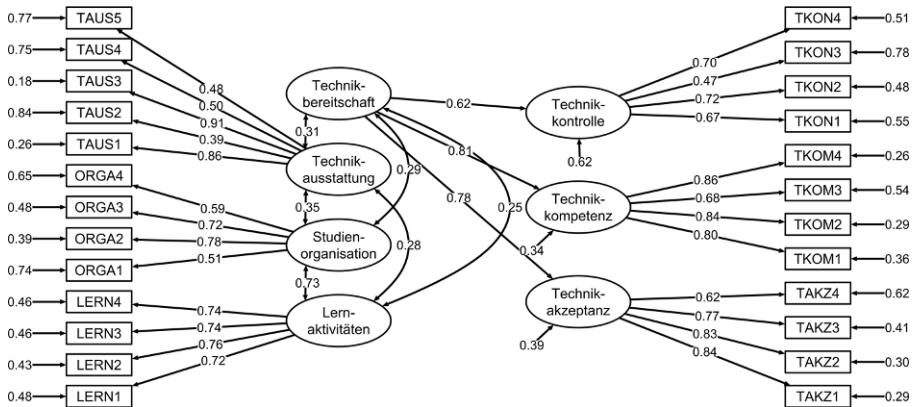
0.77 TAUS5
0.75 TAUS4
0.18 TAUS3
0.84 TAUS2
0.26 TAUS1
0.65 ORGA4
0.48 ORGA3
0.39 ORGA2
0.74 ORGA1
0.46 LERN4
0.46 LERN3
0.43 LERN2
0.48 LERN1

0.48
0.50
0.91
0.39
0.86
0.59
0.72
0.78
0.51
0.74
0.74
0.76
0.72

Technikbereitschaft
0.31
Technikausstattung
0.35
Studienorganisation
0.73
Lernaktivitäten
0.29
0.28
0.62
0.81
0.78
0.25
0.34
0.39

Technikkontrolle
0.62
Technikkompetenz
Technikakzeptanz

0.70
0.47
0.72
0.67
0.86
0.68
0.84
0.80
0.62
0.77
0.83
0.84

TKON4 0.51
TKON3 0.78
TKON2 0.48
TKON1 0.55
TKOM4 0.26
TKOM3 0.54
TKOM2 0.29
TKOM1 0.36
TAKZ4 0.62
TAKZ3 0.41
TAKZ2 0.30
TAKZ1 0.29